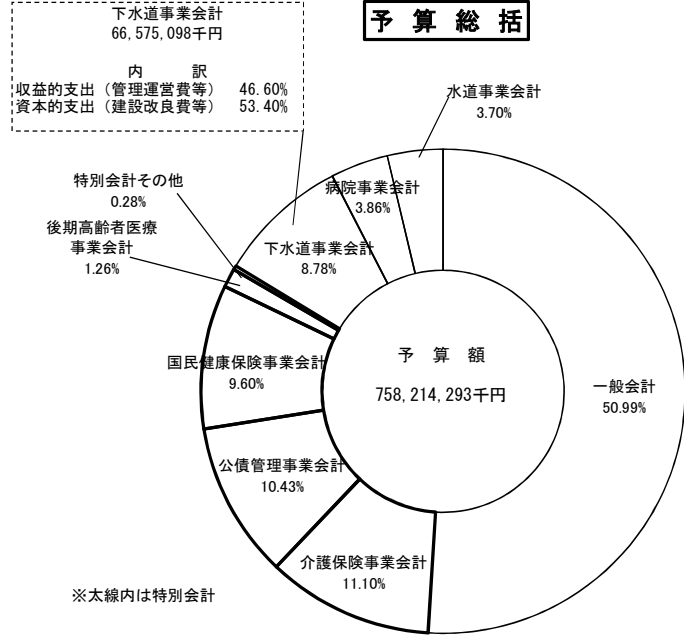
下水道事業会計
66,575,098千円

内　訳
収益的支出（管理運営費等）　46.60%
資本的支出（建設改良費等）　53.40%

予 算 総 括

水道事業会計
3.70%

特別会計その他
0.28%

後期高齢者医療
事業会計
1.26%

病院事業会計
3.86%

下水道事業会計
8.78%

予　算　額
758,214,293千円

国民健康保険事業会計
9.60%

一般会計
50.99%

公債管理事業会計
10.43%

介護保険事業会計
11.10%

※太線内は特別会計